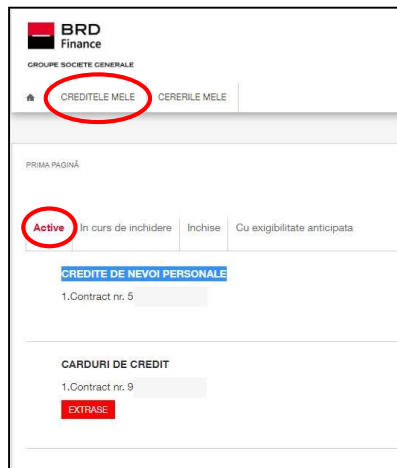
BRD
Finance
GROUPE SOCIETE GENERALE

CREDITELE MELE CERERILE MELE

PRIMA PAGINĂ

Active In curs de inchidere Inchise Cu exigibilitate anticipata

CREDITE DE NEVOI PERSONALE
1.Contract nr. 5

CARDURI DE CREDIT
1.Contract nr. 9
EXTRASE